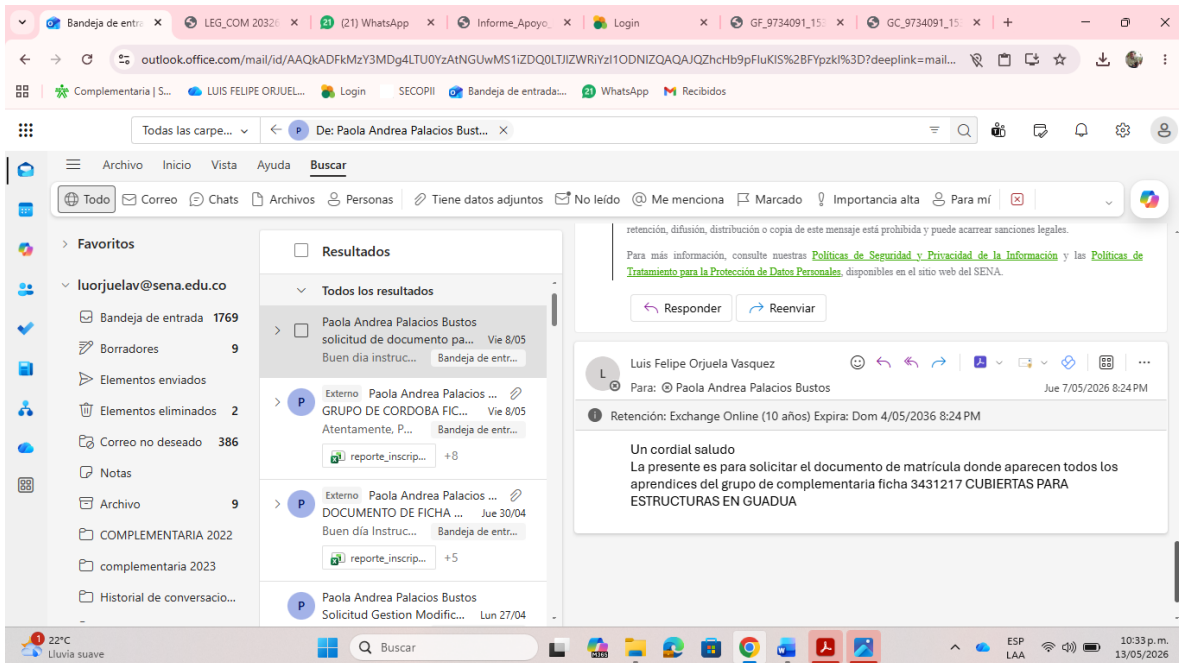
Bandeja de entra × | LEG_COM 2032 × | (21) WhatsApp × | Informe_Apoyo_ × | Login × | GF_9734091_15 × | GC_9734091_15 × | +

outlook.office.com/mail/id/AAQkADFkMzY3MDg4LTU0YzAtNGUwMS1iZDQ0LTJlZWRiYzI1ODNlZQAQAJQZhcHb9pFluKIS%2BFYpzkI%3D?deeplink=mail...

Complementaria | S... | LUIS FELIPE ORJUEL... | Login | SECOPII | Bandeja de entrada:... | WhatsApp | Recibidos

Todas las carpe... | De: Paola Andrea Palacios Bust... ×

Archivo | Inicio | Vista | Ayuda | Buscar

Todo | Correo | Chats | Archivos | Personas | Tiene datos adjuntos | No leído | Me menciona | Marcado | Importancia alta | Para mí

Favoritos

luorjuelav@sena.edu.co

Bandeja de entrada 1769
Borradores 9
Elementos enviados
Elementos eliminados 2
Correo no deseado 386
Notas
Archivo 9
COMPLEMENTARIA 2022
complementaria 2023
Historial de conversacio...

Resultados

Todos los resultados

Paola Andrea Palacios Bustos
solicitud de documento pa... Vie 8/05
Buen dia instruc... Bandeja de entr...

Externo Paola Andrea Palacios ...
GRUPO DE CORDOBA FIC... Vie 8/05
Atentamente, P... Bandeja de entr...
reporte_inscrip... +8

Externo Paola Andrea Palacios ...
DOCUMENTO DE FICHA ... Jue 30/04
Buen día Instruc... Bandeja de entr...
reporte_inscrip... +5

Paola Andrea Palacios Bustos
Solicitud Gestion Modific... Lun 27/04

retención, difusión, distribución o copia de este mensaje está prohibida y puede acarrear sanciones legales.

Para más información, consulte nuestras Políticas de Seguridad y Privacidad de la Información y las Políticas de Tratamiento para la Protección de Datos Personales, disponibles en el sitio web del SENA.

Responder | Reenviar

Luis Felipe Orjuela Vasquez
Para: Paola Andrea Palacios Bustos
Jue 7/05/2026 8:24 PM

Retención: Exchange Online (10 años) Expira: Dom 4/05/2036 8:24 PM

Un cordial saludo
La presente es para solicitar el documento de matrícula donde aparecen todos los aprendices del grupo de complementaria ficha 3431217 CUBIERTAS PARA ESTRUCTURAS EN GUADUA

22°C
Lluvia suave
Buscar
ESP LAA
10:33 p. m.
13/05/2026